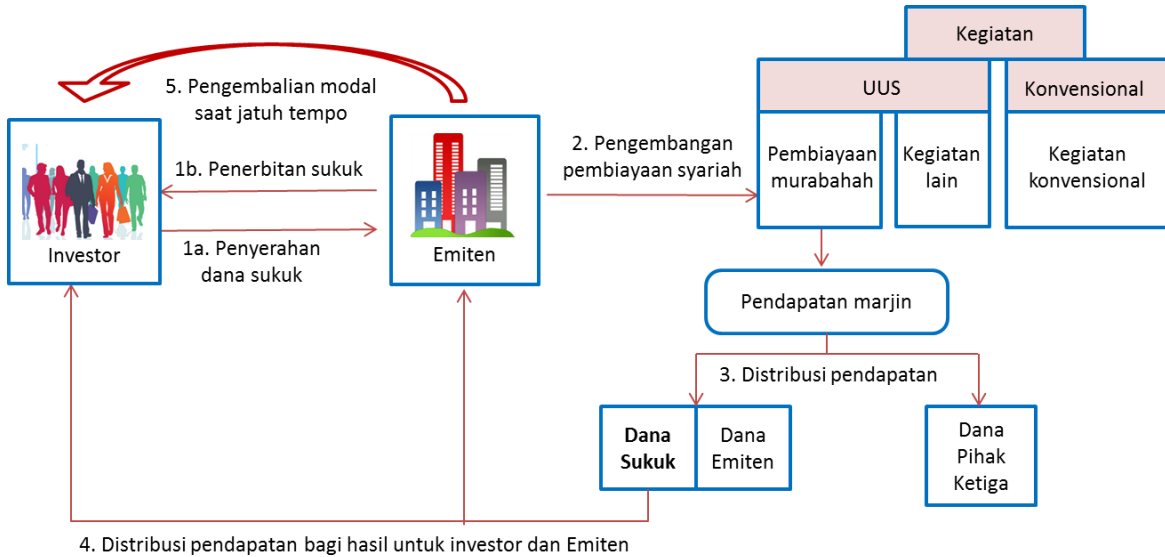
5. Pengembalian modal saat jatuh tempo

Investor

1b. Penerbitan sukuk

1a. Penyerahan dana sukuk

Emiten

2. Pengembangan pembiayaan syariah

Kegiatan

UUS

Konvensional

Pembiayaan murabahah

Kegiatan lain

Kegiatan konvensional

Pendapatan marjin

3. Distribusi pendapatan

**Dana Sukuk**

Dana Emiten

Dana Pihak Ketiga

4. Distribusi pendapatan bagi hasil untuk investor dan Emiten